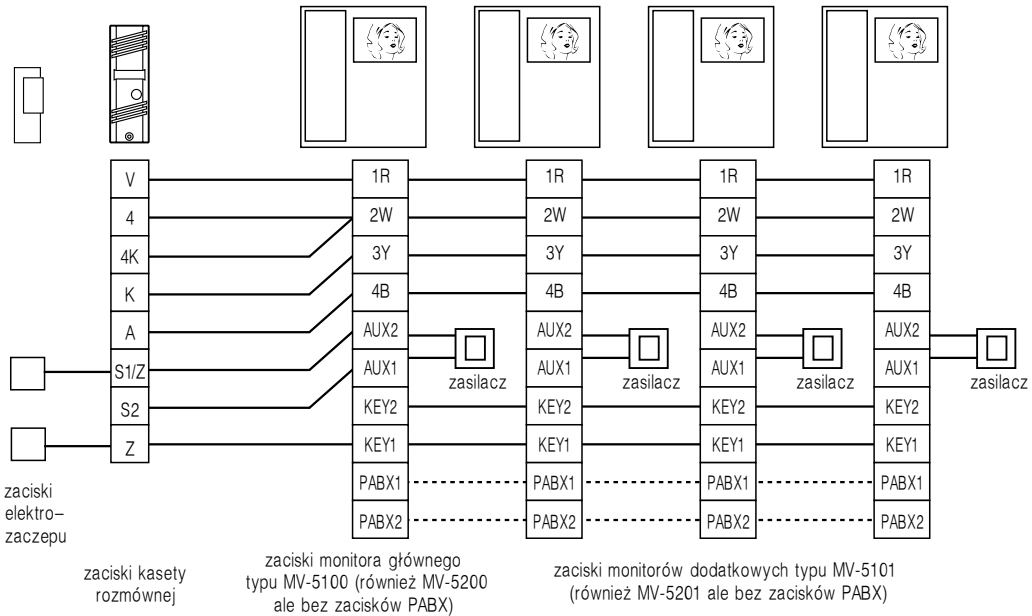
V
4
4K
K
A
S1/Z
S2
Z

1R
2W
3Y
4B
AUX2
AUX1
KEY2
KEY1
PABX1
PABX2
zasilacz

1R
2W
3Y
4B
AUX2
AUX1
KEY2
KEY1
PABX1
PABX2
zasilacz

1R
2W
3Y
4B
AUX2
AUX1
KEY2
KEY1
PABX1
PABX2
zasilacz

1R
2W
3Y
4B
AUX2
AUX1
KEY2
KEY1
PABX1
PABX2
zasilacz

zaciski elektro–zaczepu

zaciski kasety rozmównej

zaciski monitora głównego typu MV-5100 (również MV-5200 ale bez zacisków PABX)

zaciski monitorów dodatkowych typu MV-5101 (również MV-5201 ale bez zacisków PABX)